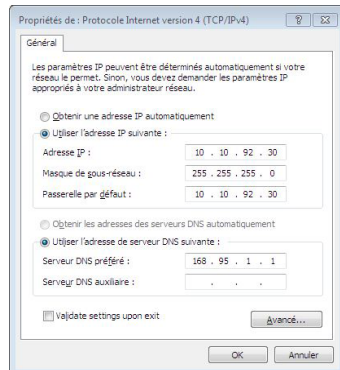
Propriétés de : Protocole Internet version 4 (TCP/IPv4)

?

Général

Les paramètres IP peuvent être déterminés automatiquement si votre réseau le permet. Sinon, vous devez demander les paramètres IP appropriés à votre administrateur réseau.

Obtenir une adresse IP automatiquement

Utiliser l'adresse IP suivante :

Adresse IP : 10 . 10 . 92 . 30

Masque de sous-réseau : 255 . 255 . 255 . 0

Passerelle par défaut : 10 . 10 . 92 . 30

Obtenir les adresses des serveurs DNS automatiquement

Utiliser l'adresse de serveur DNS suivante :

Serveur DNS préféré : 168 . 95 . 1 . 1

Serveur DNS auxiliaire : . . .

Validate settings upon exit

Avancé...

OK

Annuler